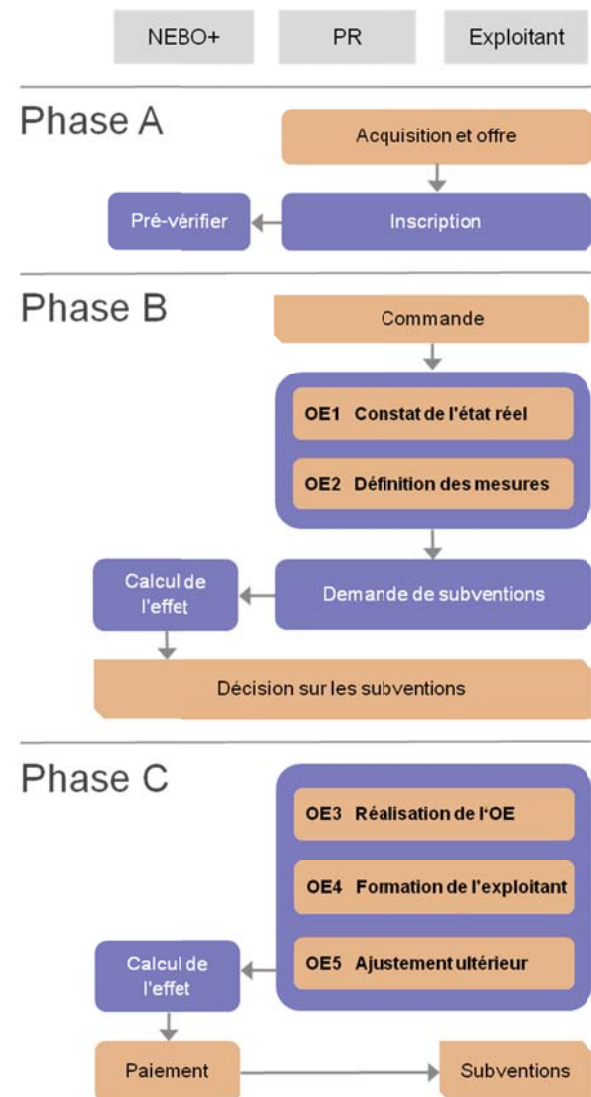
NEBO+

PR

Exploitant

Phase A

Acquisition et offre

Pré-vérifier

Inscription

Phase B

Commande

OE1 Constat de l'état réel

OE2 Définition des mesures

Calcul de l'effet

Demande de subventions

Décision sur les subventions

Phase C

OE3 Réalisation de l'OE

OE4 Formation de l'exploitant

Calcul de l'effet

OE5 Ajustement ultérieur

Paiement

Subventions